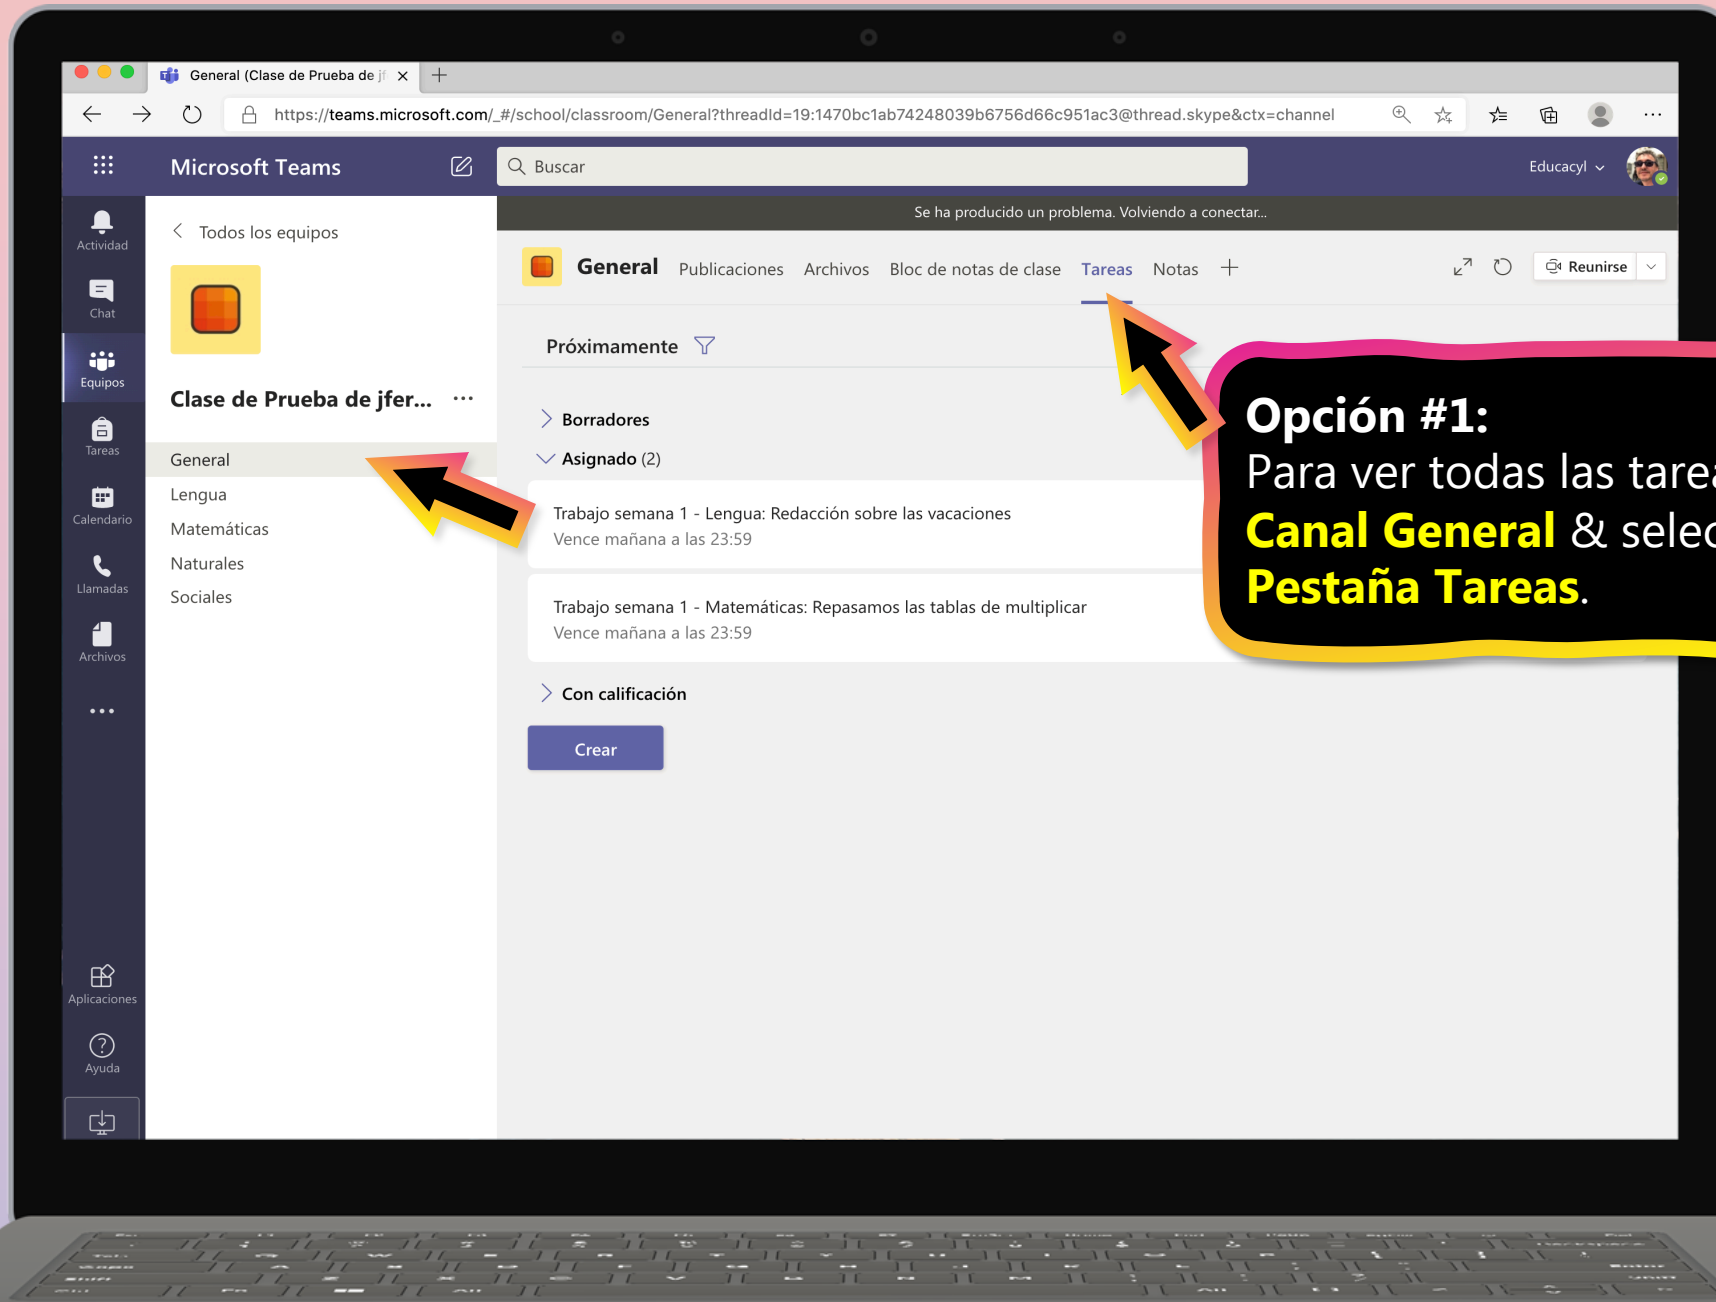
General (Clase de Prueba de jf ×

https://teams.microsoft.com/_#/school/classroom/General?threadId=19:1470bc1ab74248039b6756d66c951ac3@thread.skype&ctx=channel

Microsoft Teams

Buscar

Educacyl

Actividad

Chat

Equipos

Tareas

Calendario

Llamadas

Archivos

...

Aplicaciones

Ayuda

Todos los equipos

Clase de Prueba de jfer... ...

General

Lengua

Matemáticas

Naturales

Sociales

Se ha producido un problema. Volviendo a conectar...

General Publicaciones Archivos Bloc de notas de clase Tareas Notas +

Reunirse

Próximamente

Borradores

Asignado (2)

Trabajo semana 1 - Lengua: Redacción sobre las vacaciones
Vence mañana a las 23:59

Trabajo semana 1 - Matemáticas: Repasamos las tablas de multiplicar
Vence mañana a las 23:59

Con calificación

Crear

Opción #1:
Para ver todas las tare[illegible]
Canal General & selec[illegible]
Pestaña Tareas.